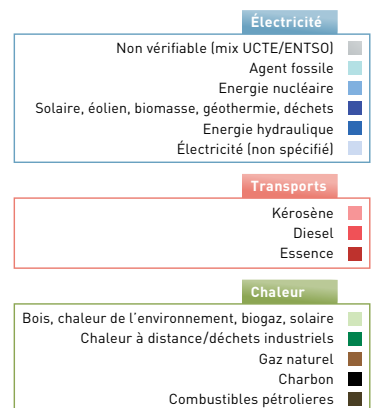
Électricité

Non vérifiable (mix UCTE/ENTSO)
Agent fossile
Energie nucléaire
Solaire, éolien, biomasse, géothermie, déchets
Energie hydraulique
Électricité (non spécifié)

Transports

Kérosène
Diesel
Essence

Chaleur

Bois, chaleur de l'environnement, biogaz, solaire
Chaleur à distance/déchets industriels
Gaz naturel
Charbon
Combustibles pétrolieres